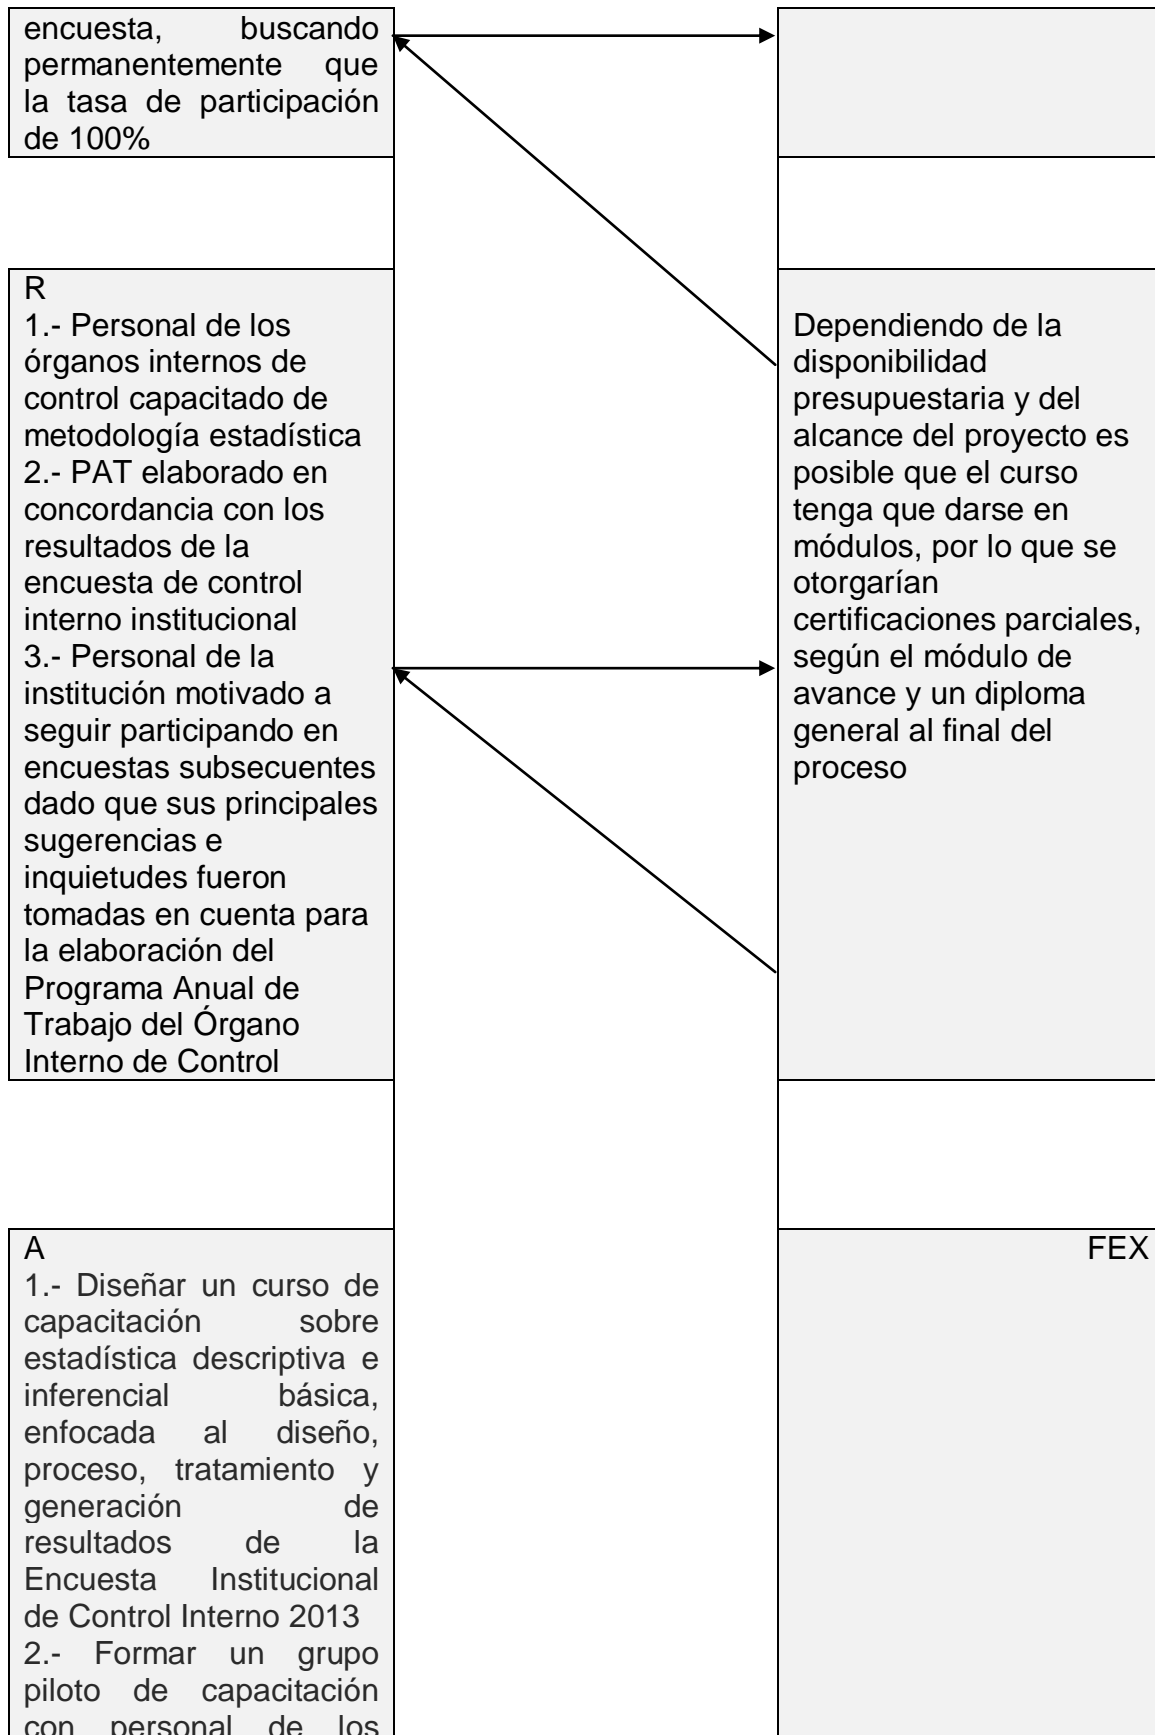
encuesta, buscando permanentemente que la tasa de participación de 100%

R
1.- Personal de los órganos internos de control capacitado de metodología estadística
2.- PAT elaborado en concordancia con los resultados de la encuesta de control interno institucional
3.- Personal de la institución motivado a seguir participando en encuestas subsecuentes dado que sus principales sugerencias e inquietudes fueron tomadas en cuenta para la elaboración del Programa Anual de Trabajo del Órgano Interno de Control

Dependiendo de la disponibilidad presupuestaria y del alcance del proyecto es posible que el curso tenga que darse en módulos, por lo que se otorgarían certificaciones parciales, según el módulo de avance y un diploma general al final del proceso

A
1.- Diseñar un curso de capacitación sobre estadística descriptiva e inferencial básica, enfocada al diseño, proceso, tratamiento y generación de resultados de la Encuesta Institucional de Control Interno 2013
2.- Formar un grupo piloto de capacitación con personal de los

FEX